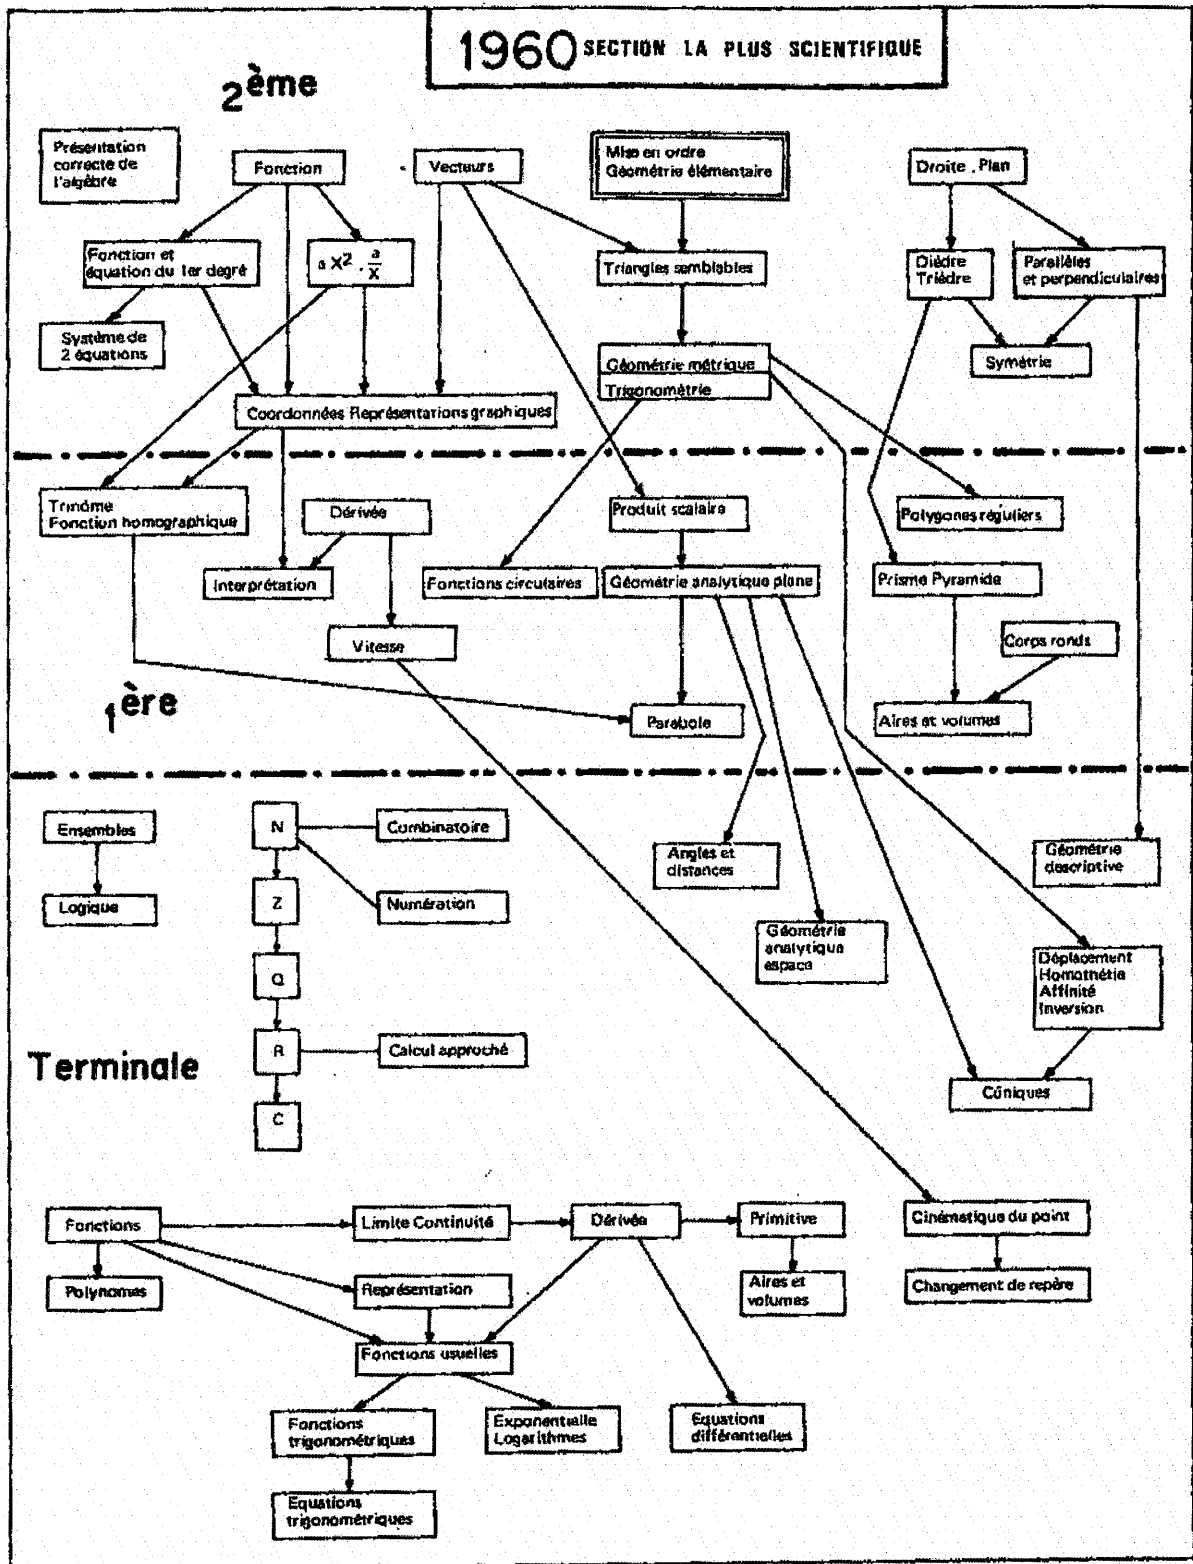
1960 SECTION LA PLUS SCIENTIFIQUE

2ème

Présentation correcte de l'algèbre

Fonction

Vecteurs

Mise en ordre Géométrie élémentaire

Droite . Plan

Fonction et équation du 1er degré

$a X^2 . \frac{a}{X}$

Triangles semblables

Dièdre Trièdre

Parallèles et perpendiculaires

Système de 2 équations

Géométrie métrique

Trigonométrie

Symétrie

Coordonnées Représentations graphiques

Trinôme Fonction homographique

Dérivée

Produit scalaire

Polygones réguliers

Interprétation

Fonctions circulaires

Géométrie analytique plane

Prisme Pyramide

Vitesse

Corps ronds

1ère

Parabole

Aires et volumes

Ensembles

N

Combinatoire

Logique

Z

Numération

Angles et distances

Géométrie descriptive

Q

Géométrie analytique espace

Déplacement Homothétie Affinité Inversion

R

Calcul approché

Terminale

C

Coniques

Fonctions

Limite Continuité

Dérivée

Primitive

Cinématique du point

Polynomes

Représentation

Aires et volumes

Changement de repère

Fonctions usuelles

Fonctions trigonométriques

Exponentielle Logarithmes

Equations différentielles

Equations trigonométriques